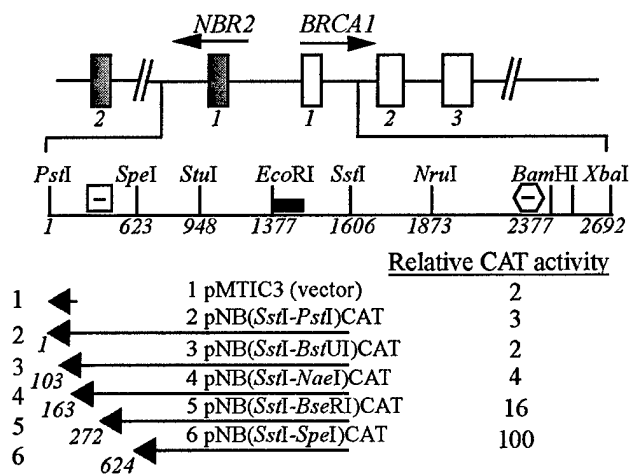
NBR2

BRCA1

2 1 1 2 3

PstI SpeI StuI EcoRI SstI NruI BamHI XbaI

–

–

1 623 948 1377 1606 1873 2377 2692

Relative CAT activity

| | | |
|---|---|---|
| 1 | 1 pMTIC3 (vector) | 2 |
| 2 | 2 pNB(SstI-PstI)CAT | 3 |
| 3 | 3 pNB(SstI-BstUI)CAT | 2 |
| 4 | 4 pNB(SstI-NaeI)CAT | 4 |
| 5 | 5 pNB(SstI-BseRI)CAT | 16 |
| 6 | 6 pNB(SstI-SpeI)CAT | 100 |

1

103

163

272

624